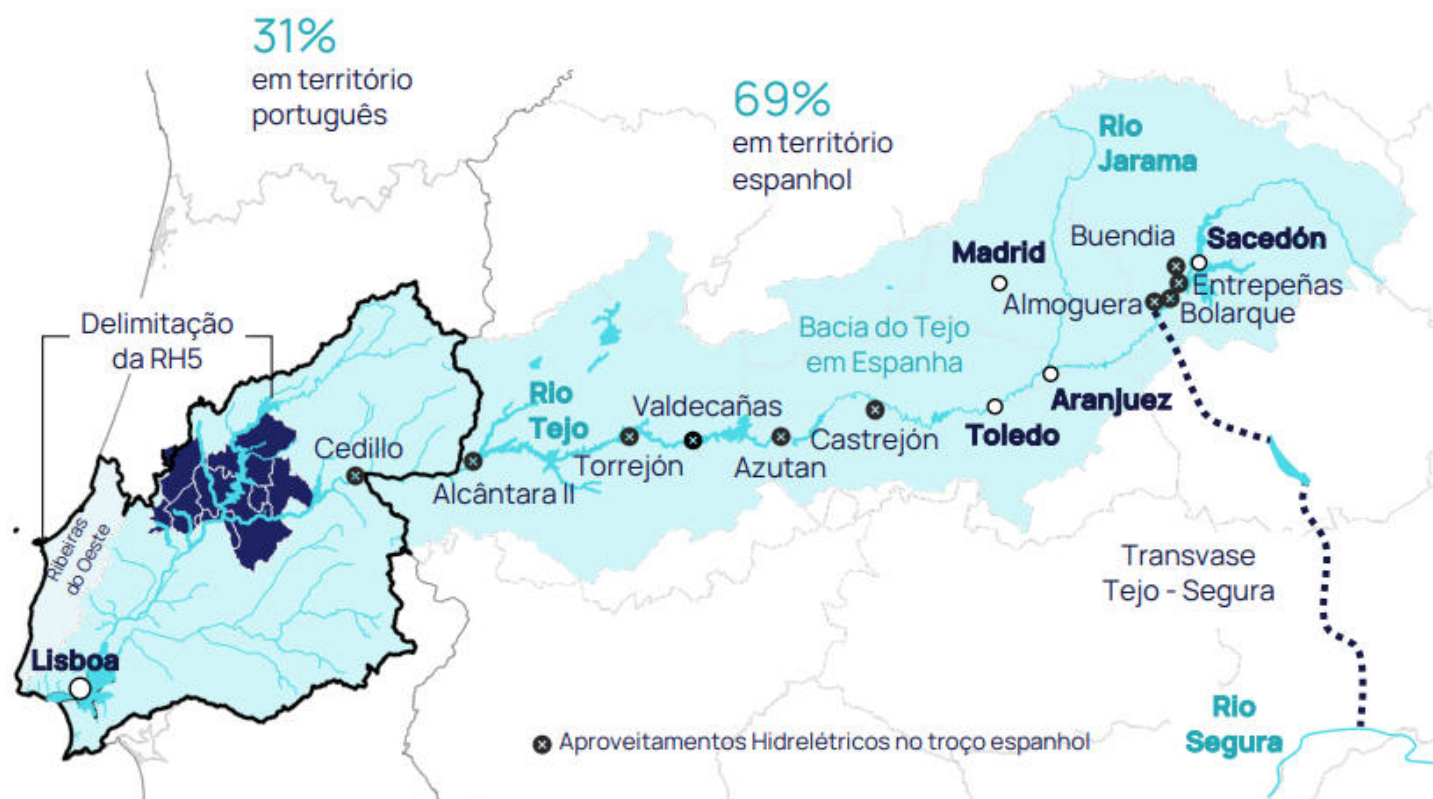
31%
em território português

69%
em território espanhol

Rio Jarama

Madrid

Buendia

Sacedón

Entrepeñas

Almoguera

Bolarque

Delimitação da RH5

Bacia do Tejo em Espanha

Rio Tejo

Valdecañas

Aranjuez

Castrejón

Toledo

Cedillo

Torrejón

Azutan

Alcântara II

Ribeiras do Oeste

Transvase Tejo - Segura

Lisboa

Aproveitamentos Hidrelétricos no troço espanhol

Rio Segura